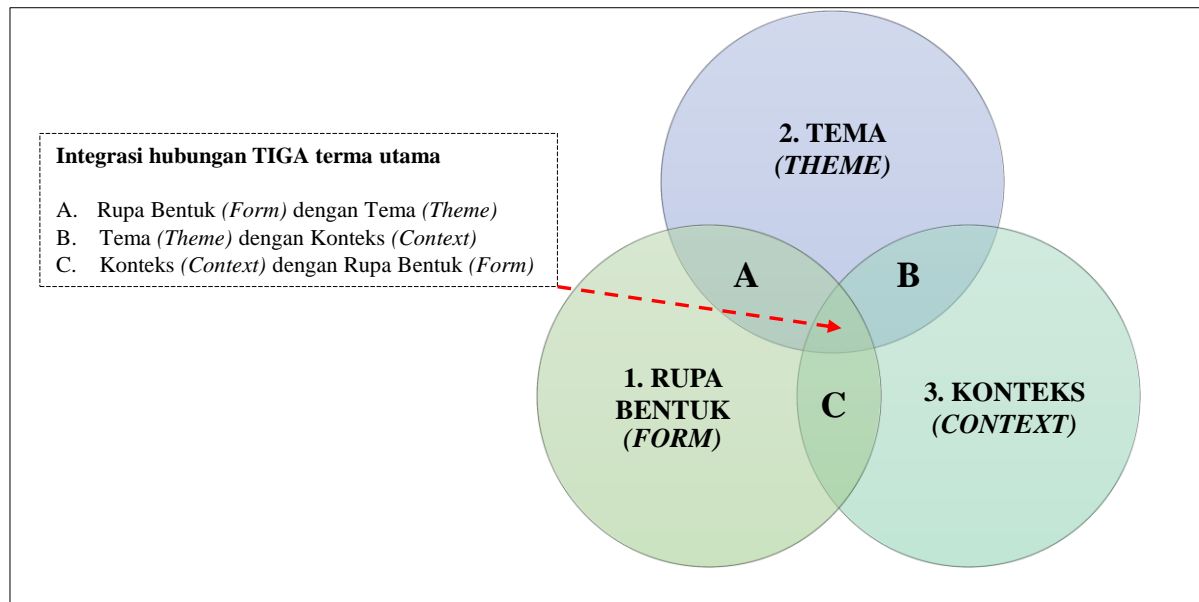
Integrasi hubungan TIGA terma utama

A. Rupa Bentuk *(Form)* dengan Tema *(Theme)*
B. Tema *(Theme)* dengan Konteks *(Context)*
C. Konteks *(Context)* dengan Rupa Bentuk *(Form)*

2. TEMA
*(THEME)*

A

B

1. RUPA BENTUK
*(FORM)*

C

3. KONTEKS
*(CONTEXT)*